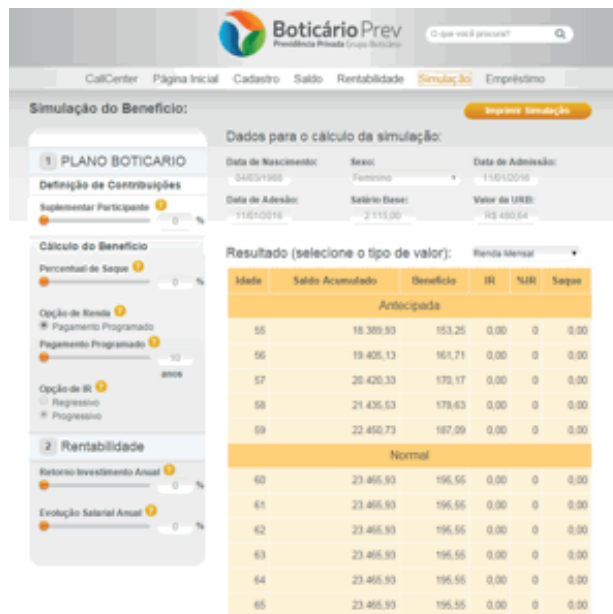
BoticárioPrev
Previdência Privada Grupo Boticário

O que você procura?

CallCenter Página Inicial Cadastro Saldo Rentabilidade Simulação Empréstimo

Simulação do Benefício:

Imprimir Simulação

Dados para o cálculo da simulação:

1 PLANO BOTICARIO

Definição de Contribuições

Suplementar Participante
0 %

Cálculo do Benefício

Percentual de Saque
0 %

Opção de Renda
Pagamento Programado

Pagamento Programado
10
anos

Opção de IR
Regressivo
Progressivo

2 Rentabilidade

Retorno Investimento Anual
0 %

Evolução Salarial Anual
0 %

Data de Nascimento:
04/03/1988

Sexo:
Feminino

Data de Admissão:
11/01/2016

Data de Adesão:
11/01/2016

Salário Base:
2.115,00

Valor da URB:
R$ 480,64

Resultado (selecione o tipo de valor):
Renda Mensal

| Idade | Saldo Acumulado | Benefício | IR | %IR | Saque |
|---|---|---|---|---|---|
| Antecipada | | | | | |
| 55 | 18.389,93 | 153,25 | 0,00 | 0 | 0,00 |
| 56 | 19.405,13 | 161,71 | 0,00 | 0 | 0,00 |
| 57 | 20.420,33 | 170,17 | 0,00 | 0 | 0,00 |
| 58 | 21.435,53 | 178,63 | 0,00 | 0 | 0,00 |
| 59 | 22.450,73 | 187,09 | 0,00 | 0 | 0,00 |
| Normal | | | | | |
| 60 | 23.465,93 | 195,55 | 0,00 | 0 | 0,00 |
| 61 | 23.465,93 | 195,55 | 0,00 | 0 | 0,00 |
| 62 | 23.465,93 | 195,55 | 0,00 | 0 | 0,00 |
| 63 | 23.465,93 | 195,55 | 0,00 | 0 | 0,00 |
| 64 | 23.465,93 | 195,55 | 0,00 | 0 | 0,00 |
| 65 | 23.465,93 | 195,55 | 0,00 | 0 | 0,00 |